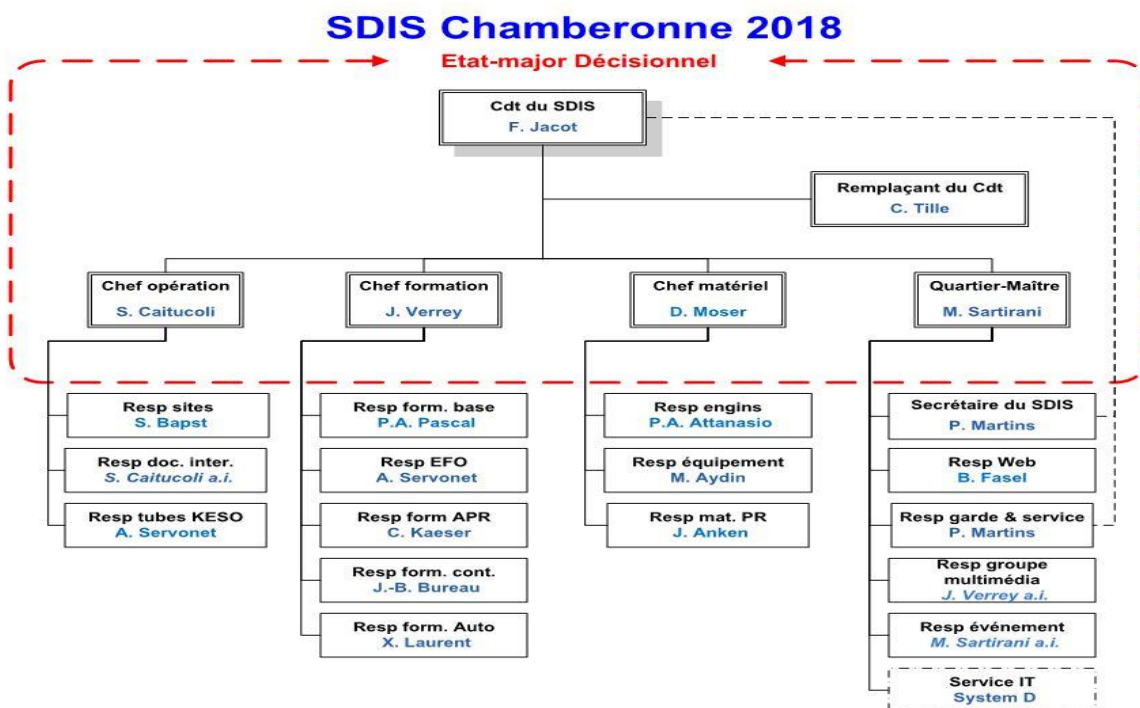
SDIS Chamberonne 2018

Etat-major Décisionnel

Cdt du SDIS
F. Jacot

Remplaçant du Cdt
C. Tille

Chef opération
S. Caitucoli

Chef formation
J. Verrey

Chef matériel
D. Moser

Quartier-Maître
M. Sartirani

Resp sites
S. Bapst

Resp doc. inter.
S. Caitucoli a.i.

Resp tubes KESO
A. Servonet

Resp form. base
P.A. Pascal

Resp EFO
A. Servonet

Resp form APR
C. Kaeser

Resp form. cont.
J.-B. Bureau

Resp form. Auto
X. Laurent

Resp engins
P.A. Attanasio

Resp équipement
M. Aydin

Resp mat. PR
J. Anken

Secrétaire du SDIS
P. Martins

Resp Web
B. Fasel

Resp garde & service
P. Martins

Resp groupe multimédia
J. Verrey a.i.

Resp événement
M. Sartirani a.i.

Service IT
System D